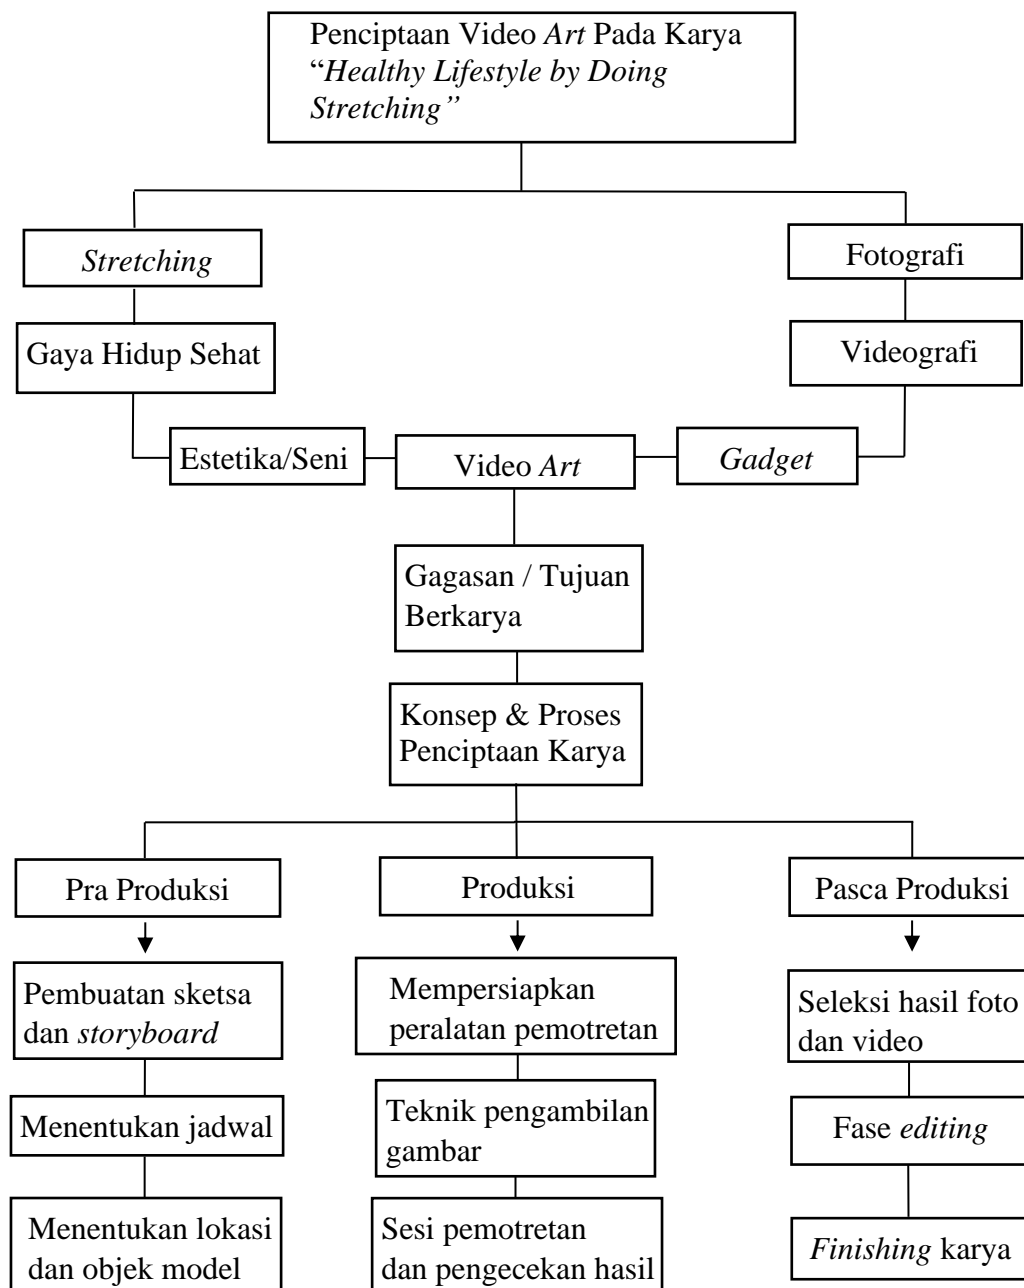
Penciptaan Video *Art* Pada Karya "*Healthy Lifestyle by Doing Stretching"*

*Stretching*

Gaya Hidup Sehat

Fotografi

Videografi

Estetika/Seni

Video *Art*

*Gadget*

Gagasan / Tujuan Berkarya

Konsep & Proses Penciptaan Karya

Pra Produksi

Pembuatan sketsa dan *storyboard*

Menentukan jadwal

Menentukan lokasi dan objek model

Produksi

Mempersiapkan peralatan pemotretan

Teknik pengambilan gambar

Sesi pemotretan dan pengecekan hasil

Pasca Produksi

Seleksi hasil foto dan video

Fase *editing*

*Finishing* karya